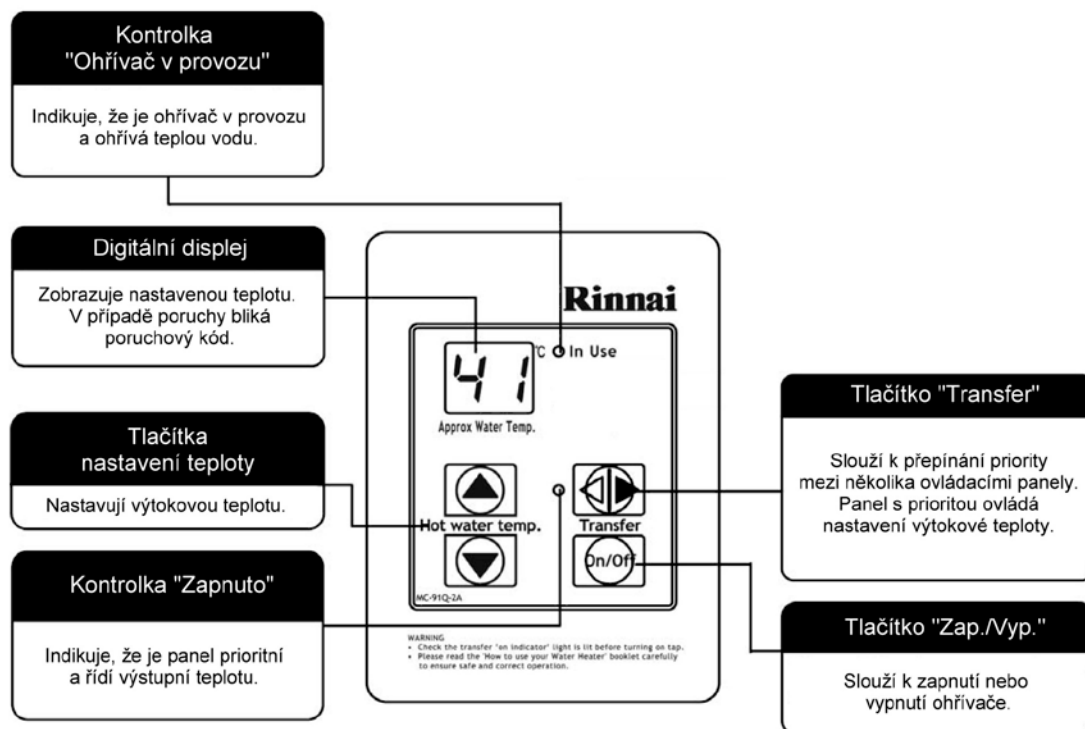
Kontrolka "Ohřívač v provozu"

Indikuje, že je ohřívač v provozu a ohřívá teplou vodu.

Digitální displej

Zobrazuje nastavenou teplotu. V případě poruchy bliká poruchový kód.

Tlačítka nastavení teploty

Nastavují výtokovou teplotu.

Kontrolka "Zapnuto"

Indikuje, že je panel prioritní a řídí výstupní teplotu.

Rinnai

41 °C In Use

Approx Water Temp.

Hot water temp.

Transfer

On/Off

MC-91Q-2A

WARNING
• Check the transfer "on indicator" light is lit before turning on tap.
• Please read the 'How to use your Water Heater' booklet carefully to ensure safe and correct operation.

Tlačítko "Transfer"

Slouží k přepínání priority mezi několika ovládacími panely. Panel s prioritou ovládá nastavení výtokové teploty.

Tlačítko "Zap./Vyp."

Slouží k zapnutí nebo vypnutí ohřívače.